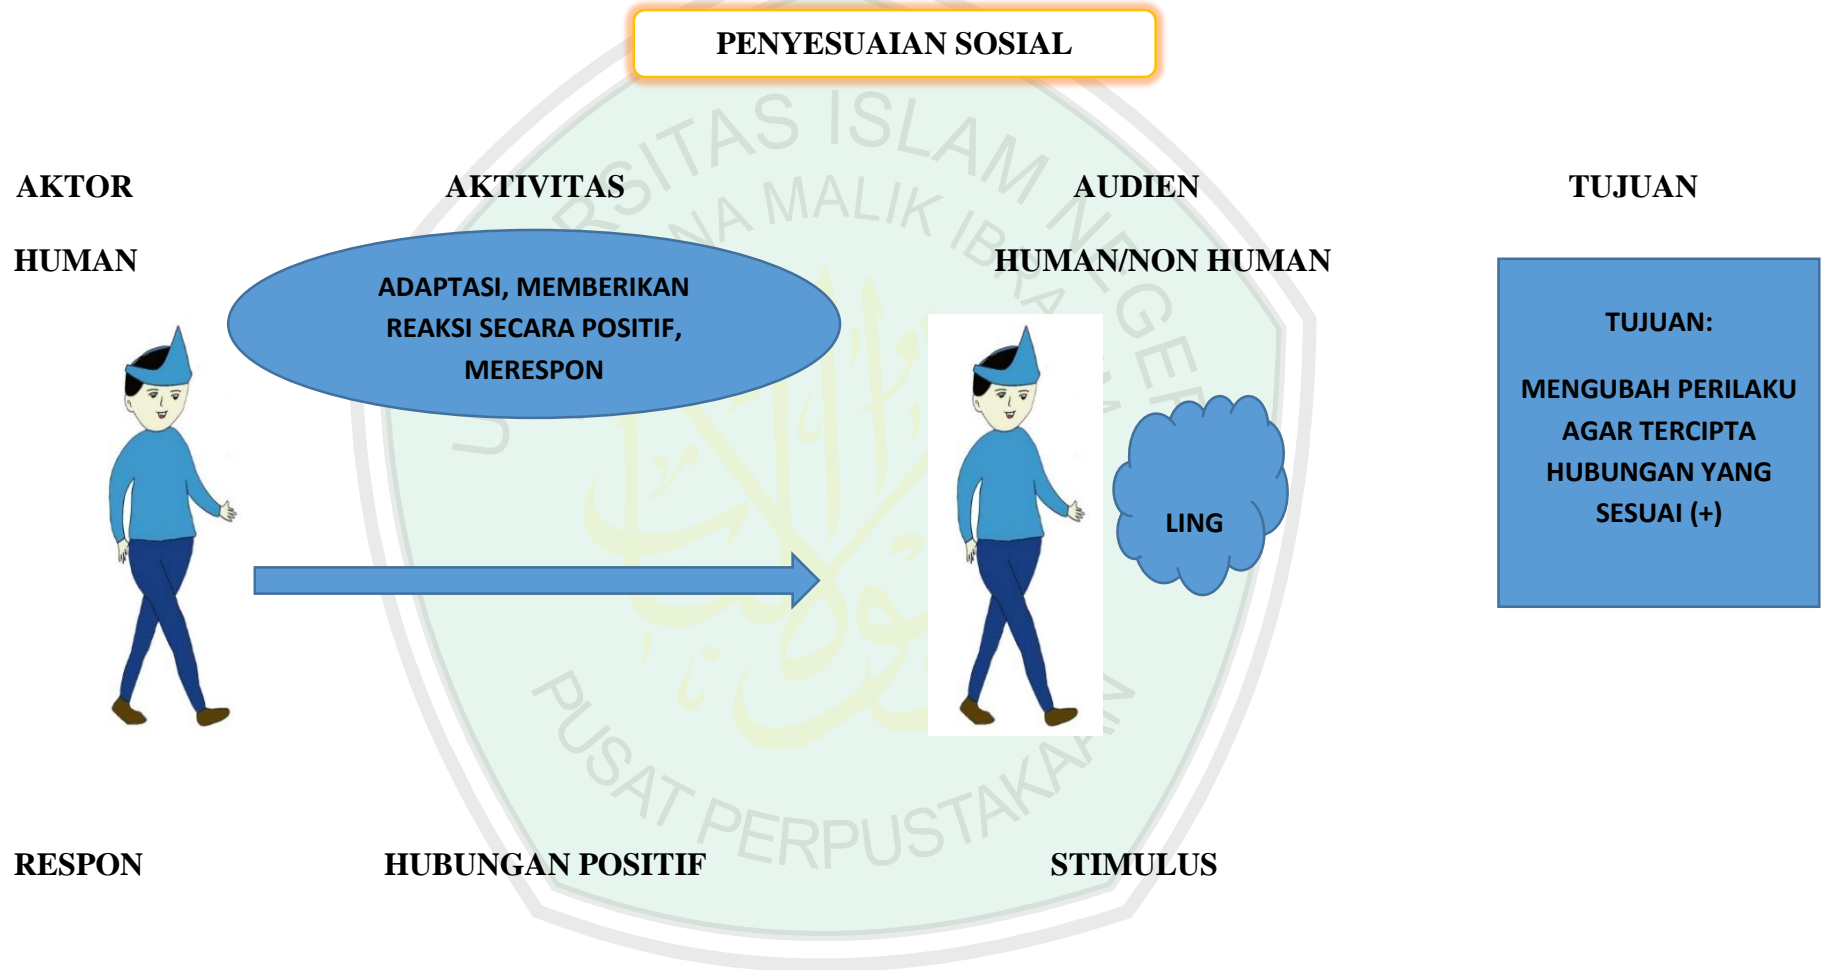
PENYESUAIAN SOSIAL

AKTOR

AKTIVITAS

AUDIEN

TUJUAN

HUMAN

ADAPTASI, MEMBERIKAN REAKSI SECARA POSITIF, MERESPON

HUMAN/NON HUMAN

TUJUAN:

MENGUBAH PERILAKU AGAR TERCIPTA HUBUNGAN YANG SESUAI (+)

LING

RESPON

HUBUNGAN POSITIF

STIMULUS

UNIVERSITAS ISLAM NEGERI MAULANA MALIK IBRAHIM

PUSAT PERPUSTAKAAN